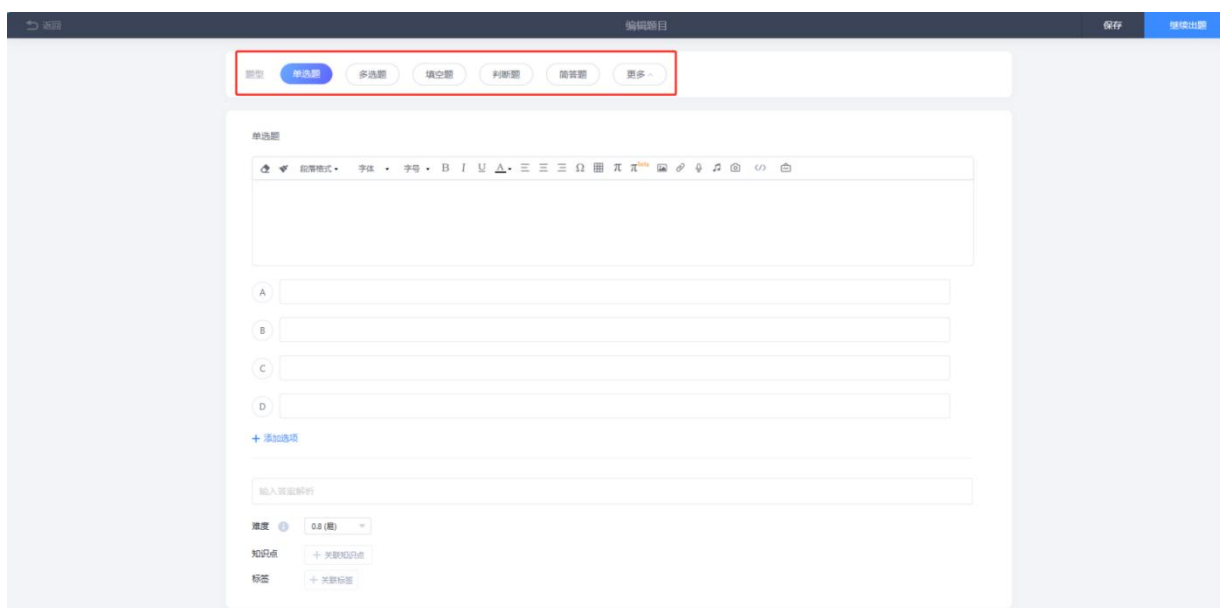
返回

编辑题目

保存 继续出题

题型 单选题 多选题 填空题 判断题 简答题 更多

单选题

段落格式 字体 字号 B I U A Ω π π beta

A

B

C

D

+ 添加选项

输入答案解析

难度 0.8 (易)

知识点 + 关联知识点

标签 + 关联标签